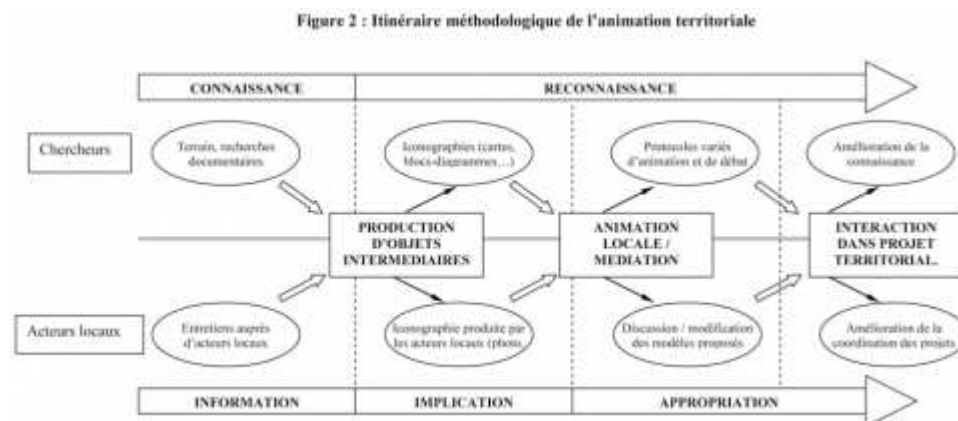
Figure 2 : Itinéraire méthodologique de l'animation territoriale

CONNAISSANCE

RECONNAISSANCE

Chercheurs

Terrain, recherches documentaires

Iconographies (cartes, blocs-diagrammes…)

Protocoles variés d'animation et de débat

Amélioration de la connaissance

PRODUCTION D'OBJETS INTERMEDIAIRES

ANIMATION LOCALE / MEDIATION

INTERACTION DANS PROJET TERRITORIAL

Acteurs locaux

Entretiens auprès d'acteurs locaux

Iconographie produite par les acteurs locaux (photo)

Discussion / modification des modèles proposés

Amélioration de la coordination des projets

INFORMATION

IMPLICATION

APPROPRIATION